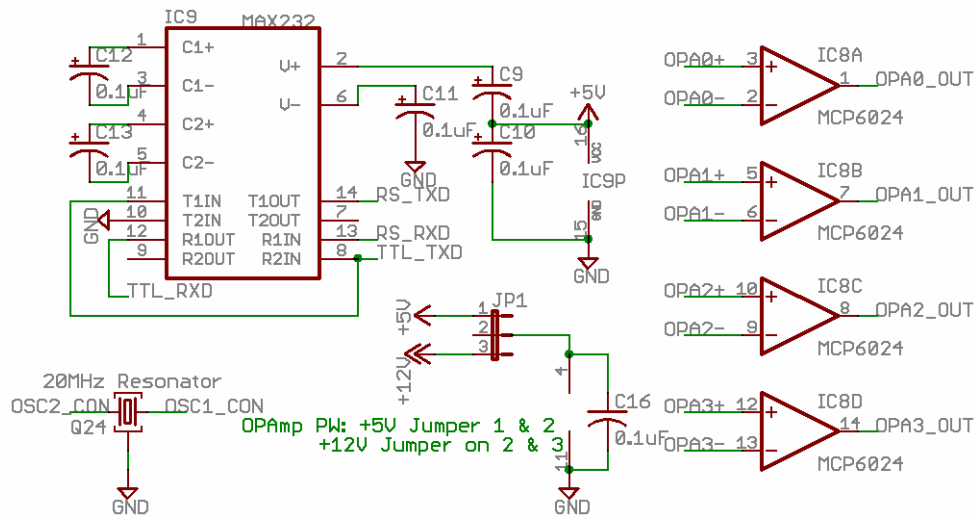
IC9 MAX232

C12 0.1uF
C13 0.1uF

1 C1+
3 C1-
4 C2+
5 C2-
11 T1IN
10 T2IN
12 R1OUT
9 R2OUT

2 V+
6 V-
14 T1OUT RS_TXD
7 T2OUT
13 R1IN RS_RXD
8 R2IN TTL_TXD

GND
TTL_RXD

C11 0.1uF
GND

C9 0.1uF
C10 0.1uF

+5V
16 VCC
IC9P
15 GND
GND

JP1
1 +5V
2
3 +12V

4
C16 0.1uF
11
GND

20MHz Resonator
OSC2_CON OSC1_CON
Q24
GND

OPAmp PW: +5V Jumper 1 & 2
+12V Jumper on 2 & 3

IC8A
OPA0+ 3
OPA0- 2
1 OPA0_OUT
MCP6024

IC8B
OPA1+ 5
OPA1- 6
7 OPA1_OUT
MCP6024

IC8C
OPA2+ 10
OPA2- 9
8 OPA2_OUT
MCP6024

IC8D
OPA3+ 12
OPA3- 13
14 OPA3_OUT
MCP6024